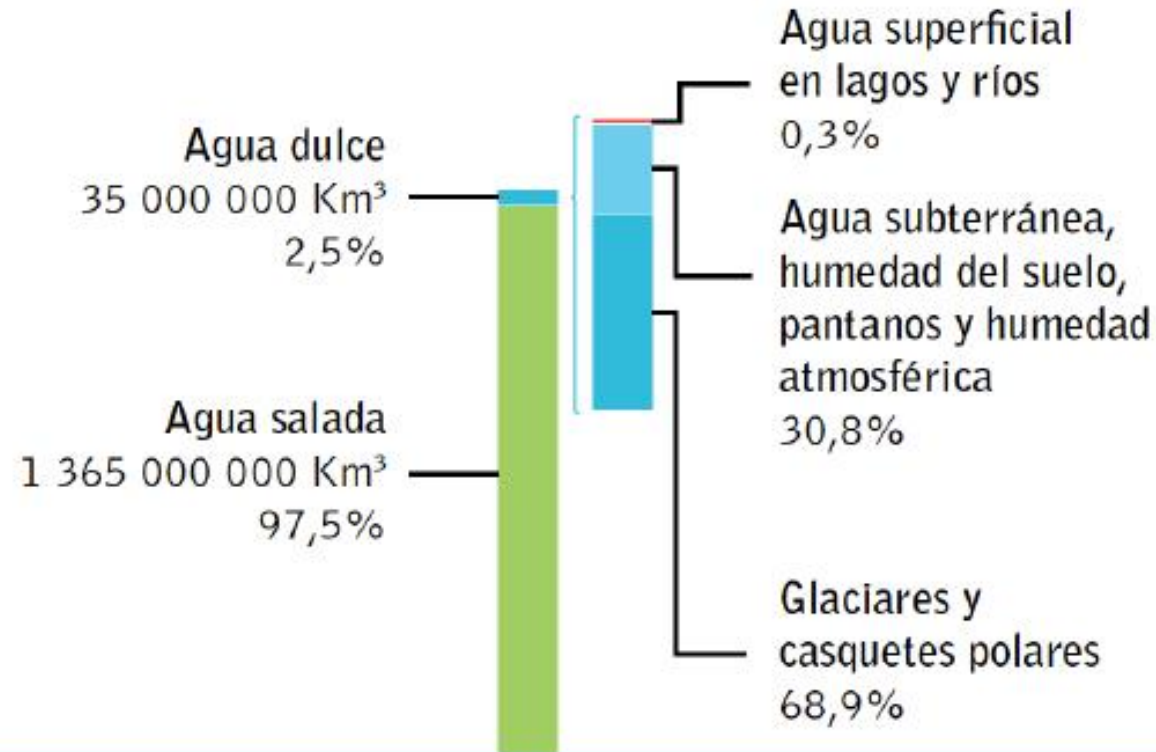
Agua dulce
35 000 000 Km³
2,5%

Agua salada
1 365 000 000 Km³
97,5%

Agua superficial en lagos y ríos
0,3%

Agua subterránea, humedad del suelo, pantanos y humedad atmosférica
30,8%

Glaciares y casquetes polares
68,9%